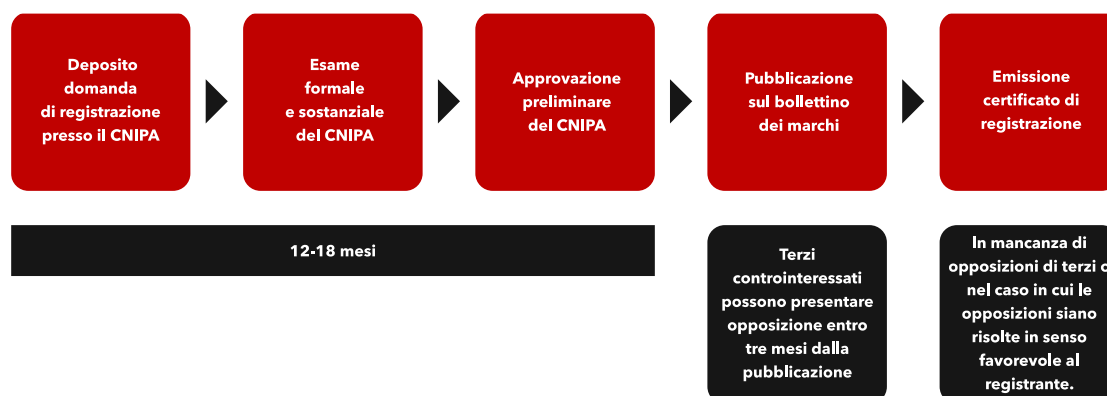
Deposito domanda di registrazione presso il CNIPA

Esame formale e sostanziale del CNIPA

Approvazione preliminare del CNIPA

Pubblicazione sul bollettino dei marchi

Emissione certificato di registrazione

12-18 mesi

Terzi controinteressati possono presentare opposizione entro tre mesi dalla pubblicazione

In mancanza di opposizioni di terzi o nel caso in cui le opposizioni siano risolte in senso favorevole al registrante.